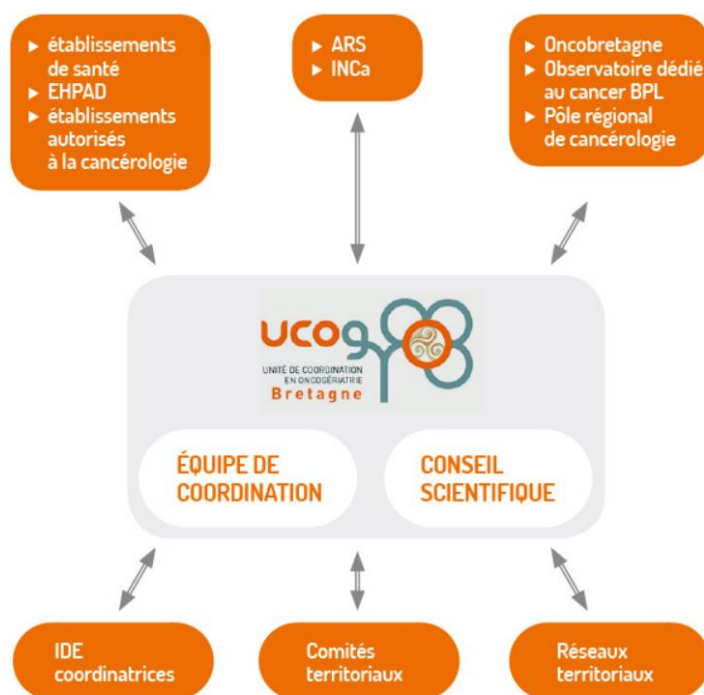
► établissements de santé
► EHPAD
► établissements autorisés à la cancérologie

► ARS
► INCa

► Oncobretagne
► Observatoire dédié au cancer BPL
► Pôle régional de cancérologie

ucog

UNITÉ DE COORDINATION EN ONCOGÉRIATRIE
Bretagne

ÉQUIPE DE COORDINATION

CONSEIL SCIENTIFIQUE

IDE coordinatrices

Comités territoriaux

Réseaux territoriaux